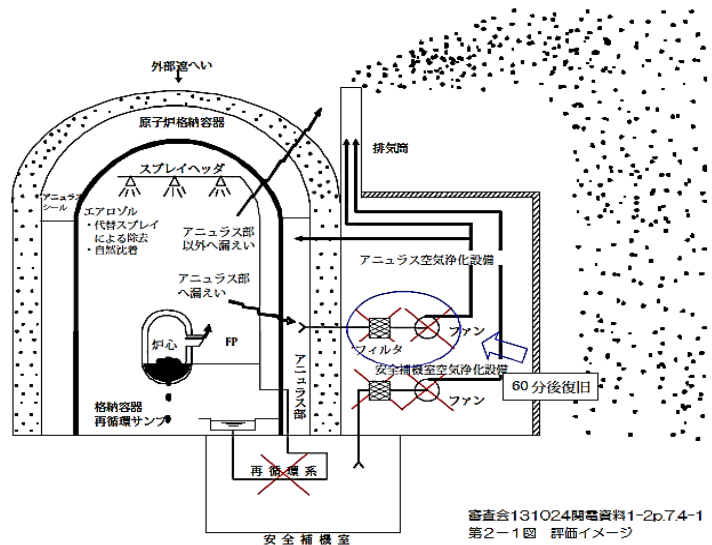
外部遮へい

原子炉格納容器

排気筒

スプレイヘッダ

アニュラスシール

エアロゾル
・代替スプレイによる除去
・自然沈着

アニュラス部以外へ漏えい

アニュラス空気浄化設備

アニュラス部へ漏えい

ファン

フィルタ

炉心

FP

安全補機室空気浄化設備

60分後復旧

アニュラス部

ファン

格納容器再循環サンプ

再循環系

安全補機室

審査会131024関電資料1-2p.7.4-1
第2－1図 評価イメージ